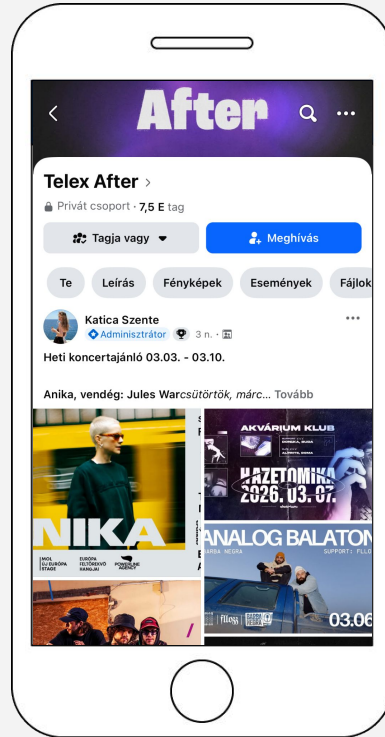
After

Telex After >

Privát csoport · 7,5 E tag

Tagja vagy

Meghívás

Te

Leírás

Fényképek

Események

Fájlok

Katica Szente

Adminisztrátor · 3 n. ·

Heti koncertajánló 03.03. - 03.10.

Anika, vendég: Jules Warcsütörtök, márc... Tovább

NIKA

MOL EU EURÓPA STAGE

EURÓPA FELTÖREKVŐ HANGJAI

POWERLINE AGENCY

AKVÁRIUM KLUB

HAZETOMIKA

2026. 03. 07.

ANALOG BALATON

BARBA NEGRA

SUPPORT: FLLO

03.06